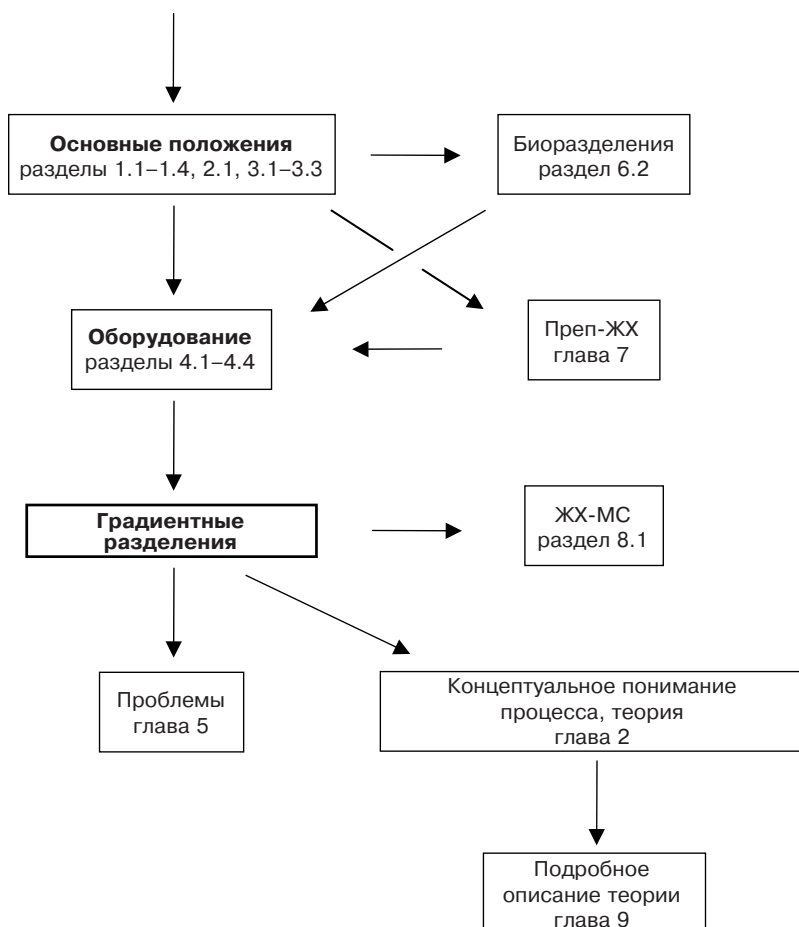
**Основные положения**
разделы 1.1–1.4, 2.1, 3.1–3.3

Биоразделения
раздел 6.2

**Оборудование**
разделы 4.1–4.4

Преп-ЖХ
глава 7

**Градиентные разделения**

ЖХ-МС
раздел 8.1

Проблемы
глава 5

Концептуальное понимание процесса, теория
глава 2

Подробное описание теории
глава 9